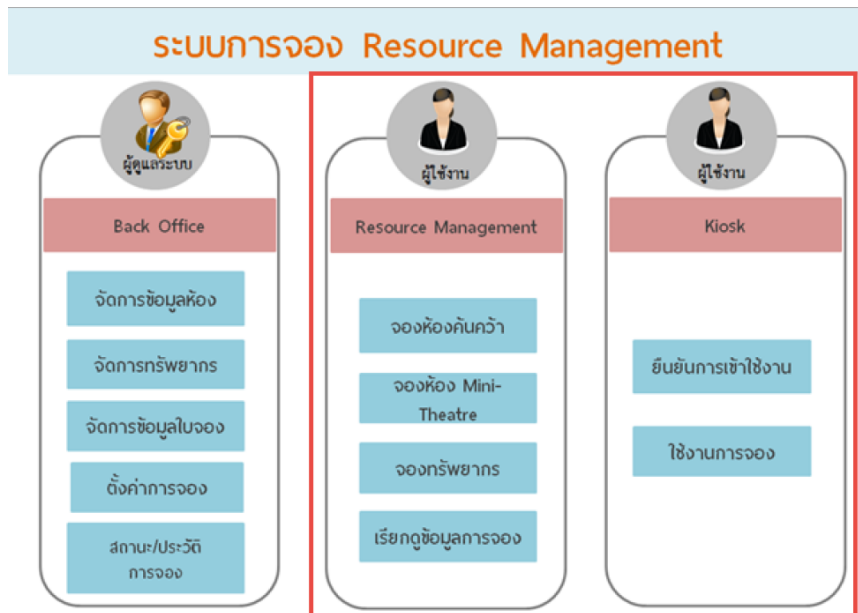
ระบบการจอง Resource Management

ผู้ดูแลระบบ

Back Office

จัดการข้อมูลห้อง

จัดการทรัพยากร

จัดการข้อมูลใบจอง

ตั้งค่าการจอง

สถานะ/ประวัติการจอง

ผู้ใช้งาน

Resource Management

จองห้องค้นคว้า

จองห้อง Mini-Theatre

จองทรัพยากร

เรียกดูข้อมูลการจอง

ผู้ใช้งาน

Kiosk

ยืนยันการเข้าใช้งาน

ใช้งานการจอง